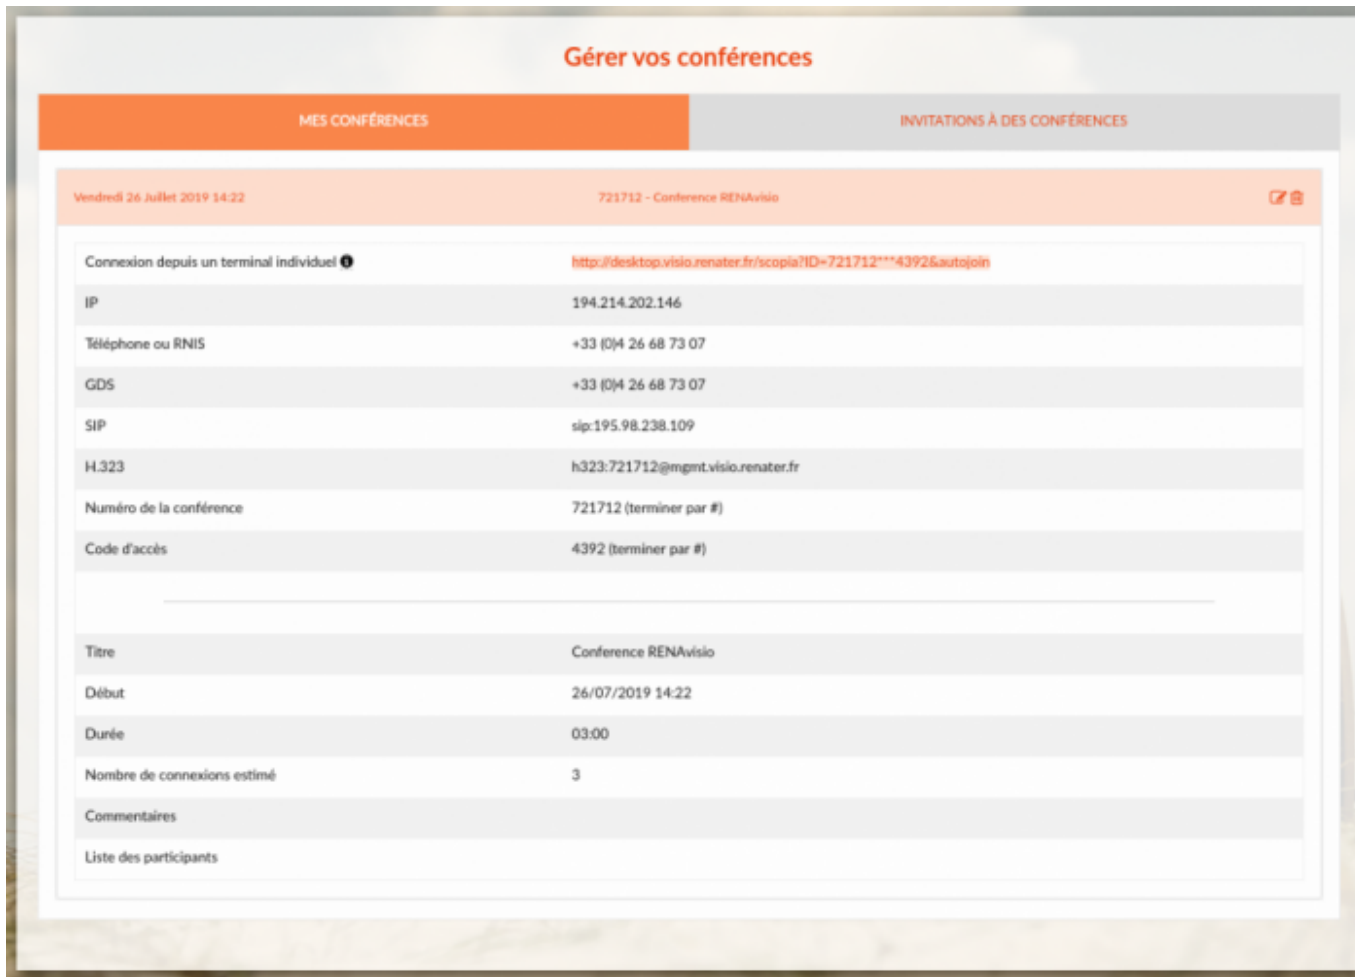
Gérer vos conférences

MES CONFÉRENCES

INVITATIONS À DES CONFÉRENCES

Vendredi 26 Juillet 2019 14:22

721712 - Conference RENAvisio

| | |
|---|---|
| Connexion depuis un terminal individuel | http://desktop.visio.renater.fr/scopia?ID=721712***4392&autojoin |
| IP | 194.214.202.146 |
| Téléphone ou RNIS | +33 (0)4 26 68 73 07 |
| GDS | +33 (0)4 26 68 73 07 |
| SIP | sip:195.98.238.109 |
| H.323 | h323:721712@mgmt.visio.renater.fr |
| Numéro de la conférence | 721712 (terminer par #) |
| Code d'accès | 4392 (terminer par #) |

| | |
|---|---|
| Titre | Conference RENAvisio |
| Début | 26/07/2019 14:22 |
| Durée | 03:00 |
| Nombre de connexions estimé | 3 |
| Commentaires | |
| Liste des participants | |